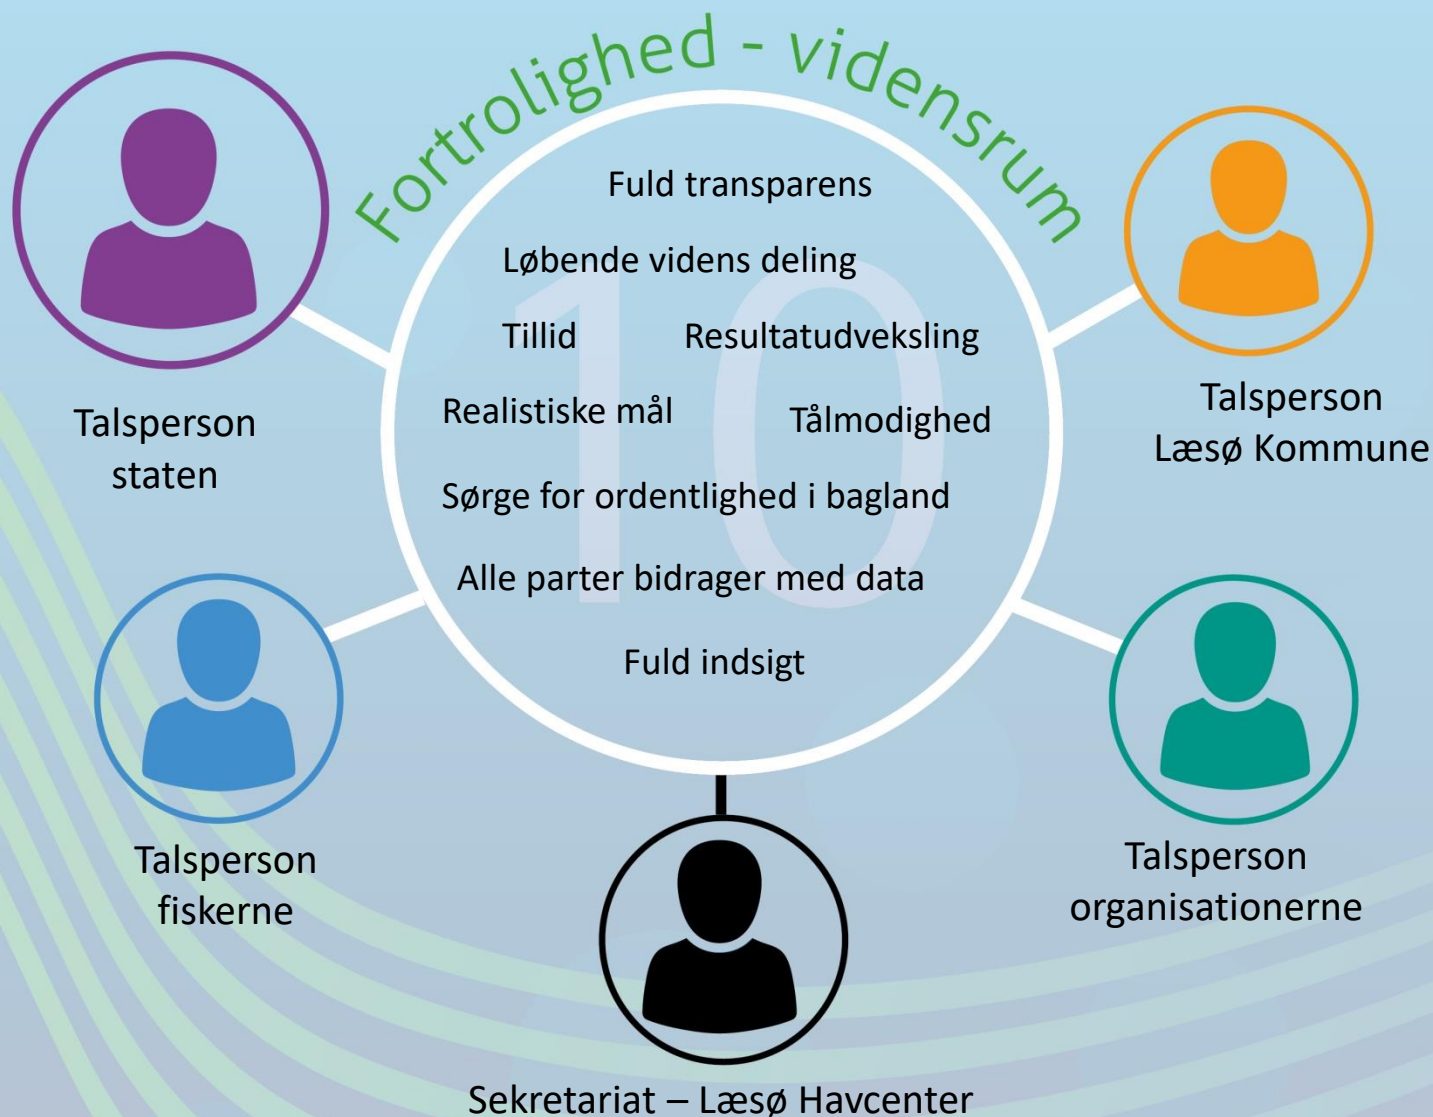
Fortrolighed - vidensrum

Talsperson staten

Fuld transparens

Løbende videns deling

Tillid

Resultatudveksling

Realistiske mål

Tålmodighed

Sørge for ordentlighed i bagland

Alle parter bidrager med data

Fuld indsigt

10

Talsperson Læsø Kommune

Talsperson fiskerne

Talsperson organisationerne

Sekretariat – Læsø Havcenter